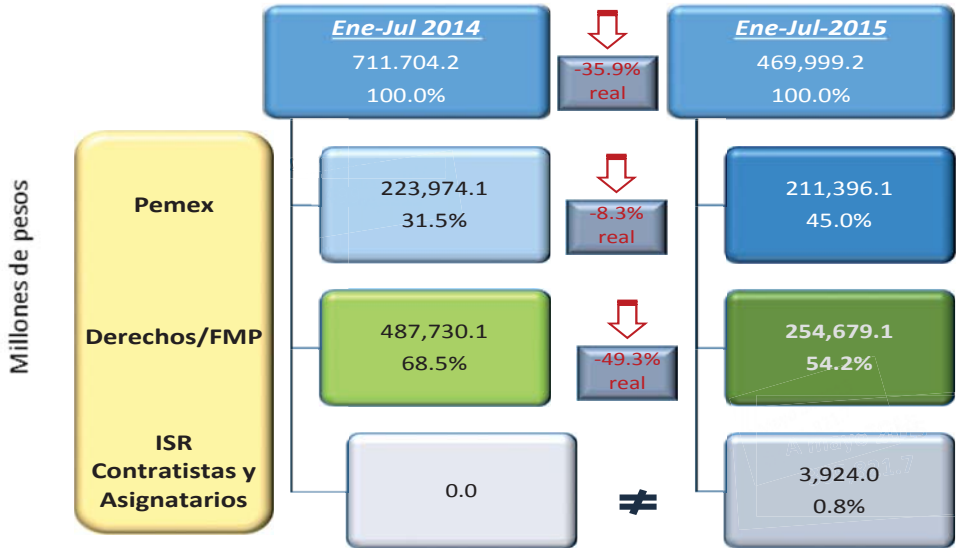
Millones de pesos

Ene-Jul 2014
711.704.2
100.0%

-35.9%
real

Ene-Jul-2015
469,999.2
100.0%

Pemex

223,974.1
31.5%

-8.3%
real

211,396.1
45.0%

Derechos/FMP

487,730.1
68.5%

-49.3%
real

254,679.1
54.2%

ISR
Contratistas y
Asignatarios

0.0

≠

3,924.0
0.8%